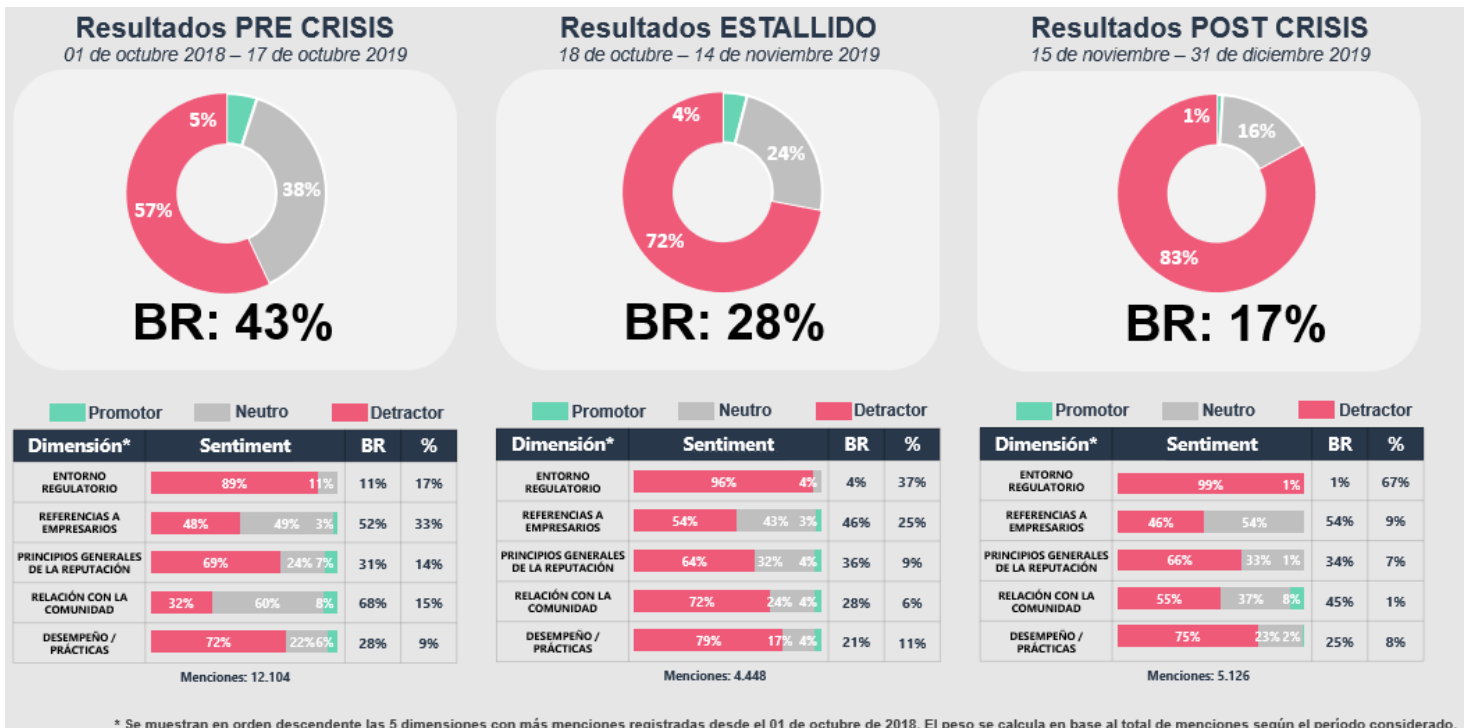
Resultados PRE CRISIS
01 de octubre 2018 – 17 de octubre 2019

5%
38%
57%

BR: 43%

Promotor Neutro Detractor

| Dimensión* | Sentiment | BR | % |
|---|---|---|---|
| ENTORNO REGULATORIO | 89% 11% | 11% | 17% |
| REFERENCIAS A EMPRESARIOS | 48% 49% 3% | 52% | 33% |
| PRINCIPIOS GENERALES DE LA REPUTACIÓN | 69% 24% 7% | 31% | 14% |
| RELACIÓN CON LA COMUNIDAD | 32% 60% 8% | 68% | 15% |
| DESEMPEÑO / PRÁCTICAS | 72% 22% 6% | 28% | 9% |

Menciones: 12.104

Resultados ESTALLIDO
18 de octubre – 14 de noviembre 2019

4%
24%
72%

BR: 28%

Promotor Neutro Detractor

| Dimensión* | Sentiment | BR | % |
|---|---|---|---|
| ENTORNO REGULATORIO | 96% 4% | 4% | 37% |
| REFERENCIAS A EMPRESARIOS | 54% 43% 3% | 46% | 25% |
| PRINCIPIOS GENERALES DE LA REPUTACIÓN | 64% 32% 4% | 36% | 9% |
| RELACIÓN CON LA COMUNIDAD | 72% 24% 4% | 28% | 6% |
| DESEMPEÑO / PRÁCTICAS | 79% 17% 4% | 21% | 11% |

Menciones: 4.448

Resultados POST CRISIS
15 de noviembre – 31 de diciembre 2019

1%
16%
83%

BR: 17%

Promotor Neutro Detractor

| Dimensión* | Sentiment | BR | % |
|---|---|---|---|
| ENTORNO REGULATORIO | 99% 1% | 1% | 67% |
| REFERENCIAS A EMPRESARIOS | 46% 54% | 54% | 9% |
| PRINCIPIOS GENERALES DE LA REPUTACIÓN | 66% 33% 1% | 34% | 7% |
| RELACIÓN CON LA COMUNIDAD | 55% 37% 8% | 45% | 1% |
| DESEMPEÑO / PRÁCTICAS | 75% 23% 2% | 25% | 8% |

Menciones: 5.126

* Se muestran en orden descendente las 5 dimensiones con más menciones registradas desde el 01 de octubre de 2018. El peso se calcula en base al total de menciones según el periodo considerado.